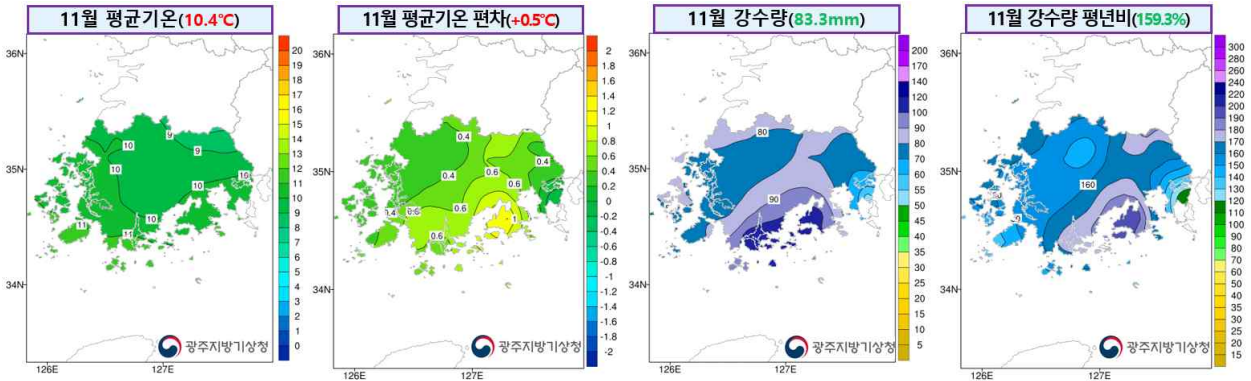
11월 평균기온(10.4℃)

36N
35N
34N
126E
127E
9
10
9
10
10
10
10
11
11
10

20
19
18
17
16
15
14
13
12
11
10
9
8
7
6
5
4
3
2
1
0

광주지방기상청

11월 평균기온 편차(+0.5℃)

36N
35N
34N
126E
127E
0.4
0.4
0.4
0.6
0.6
0.6
0.6
0.6
1.4
1
0.6

2
1.8
1.6
1.4
1.2
1
0.8
0.6
0.4
0.2
0
-0.2
-0.4
-0.6
-0.8
-1
-1.2
-1.4
-1.6
-1.8
-2

광주지방기상청

11월 강수량(83.3mm)

36N
35N
34N
126E
127E
80
90

200
170
140
120
100
90
80
70
60
55
50
45
40
35
30
25
20
15
10
5

광주지방기상청

11월 강수량 평년비(159.3%)

36N
35N
34N
126E
127E
160

300
280
260
240
220
200
190
180
170
160
150
140
130
120
110
100
90
80
70
60
50
40
35
30
25
20
15

광주지방기상청